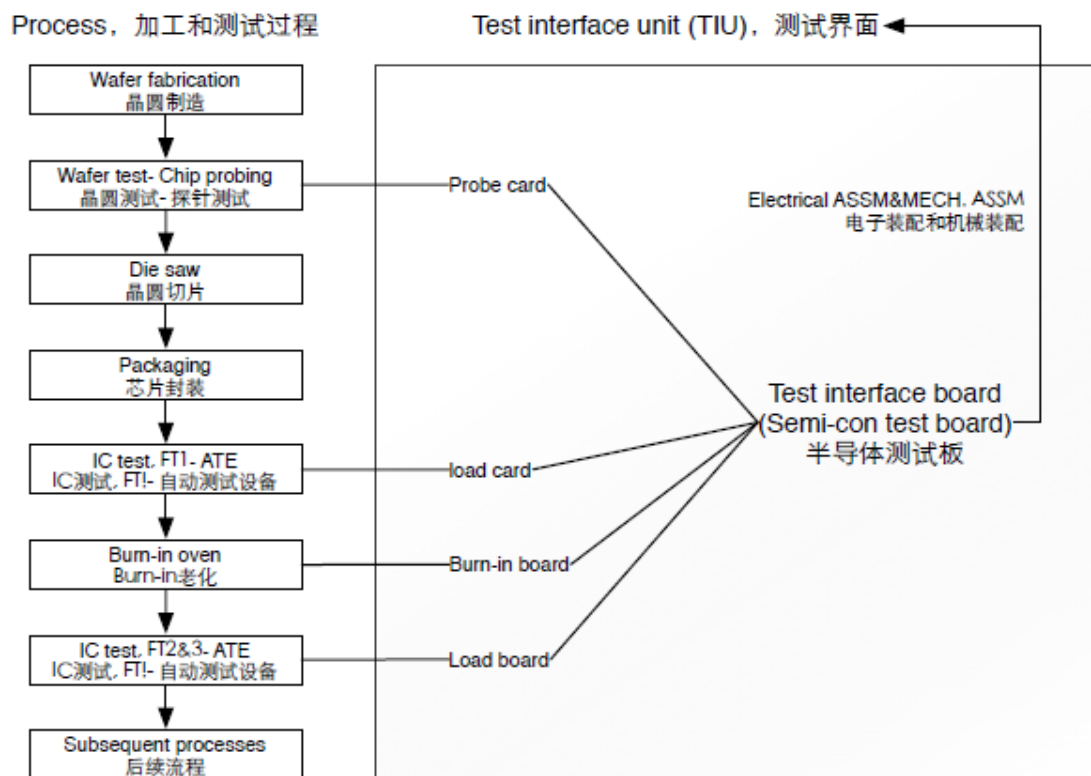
Process，加工和测试过程

Test interface unit (TIU)，测试界面

Wafer fabrication
晶圆制造

Wafer test- Chip probing
晶圆测试- 探针测试

Die saw
晶圆切片

Packaging
芯片封装

IC test, FT1- ATE
IC测试, FT!- 自动测试设备

Burn-in oven
Burn-in老化

IC test, FT2&3- ATE
IC测试, FT!- 自动测试设备

Subsequent processes
后续流程

Probe card

load card

Burn-in board

Load board

Electrical ASSM&MECH. ASSM
电子装配和机械装配

Test interface board
(Semi-con test board)
半导体测试板